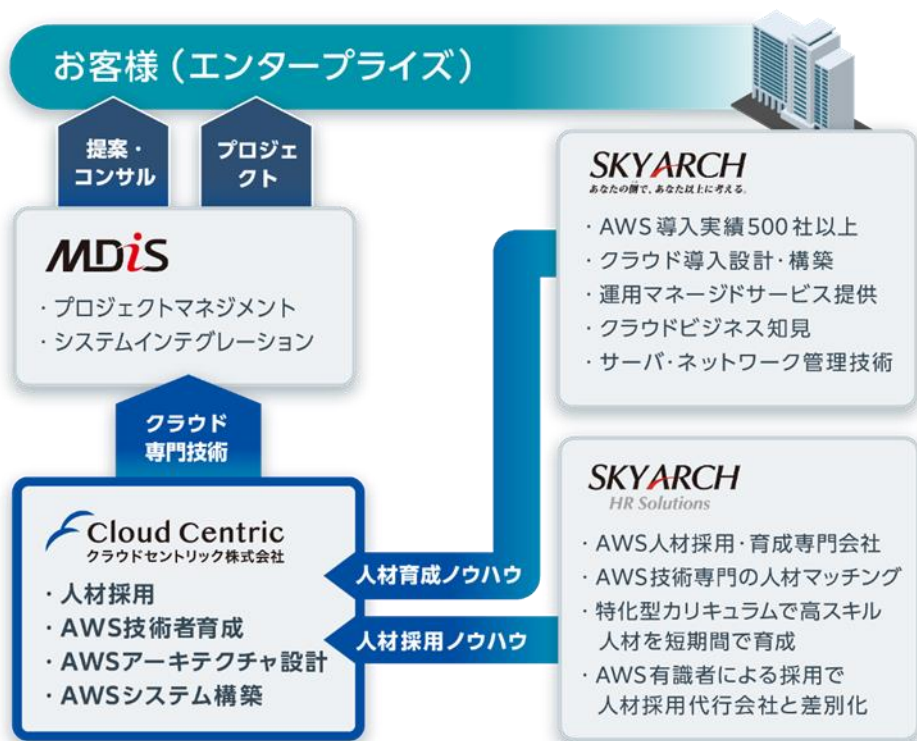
お客様（エンタープライズ）

提案・コンサル

プロジェクト

MDiS

・プロジェクトマネジメント
・システムインテグレーション

クラウド専門技術

Cloud Centric
クラウドセントリック株式会社

・人材採用
・AWS技術者育成
・AWSアーキテクチャ設計
・AWSシステム構築

人材育成ノウハウ

人材採用ノウハウ

SKYARCH
あなたの側で、あなた以上に考える。

・AWS導入実績500社以上
・クラウド導入設計・構築
・運用マネージドサービス提供
・クラウドビジネス知見
・サーバ・ネットワーク管理技術

SKYARCH
HR Solutions

・AWS人材採用・育成専門会社
・AWS技術専門の人材マッチング
・特化型カリキュラムで高スキル人材を短期間で育成
・AWS有識者による採用で人材採用代行会社と差別化